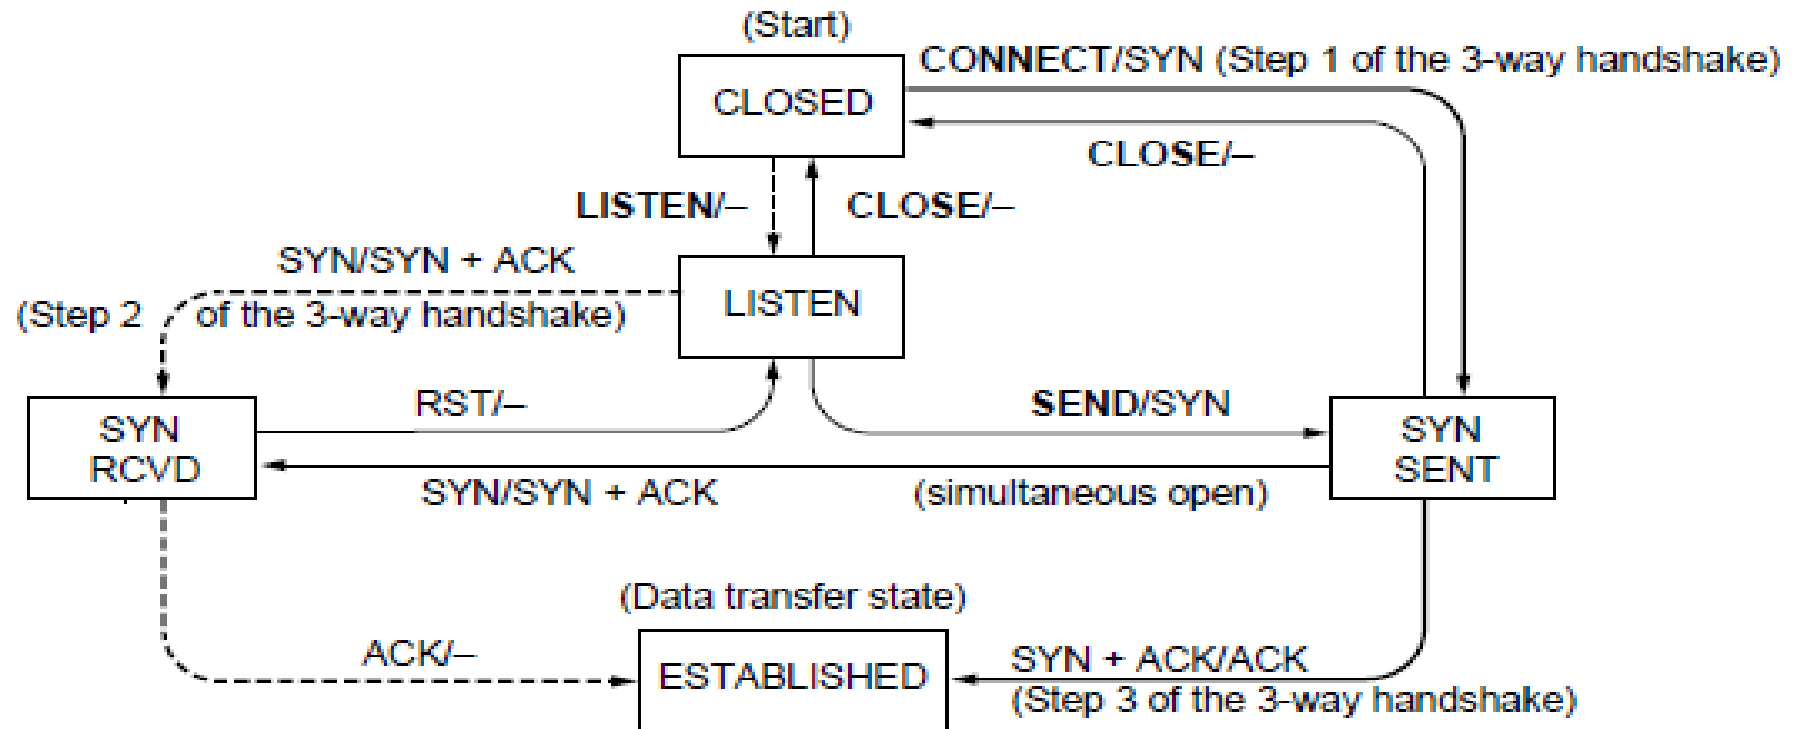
(Start)
CLOSED
CONNECT/SYN (Step 1 of the 3-way handshake)
CLOSE/–
LISTEN/–
CLOSE/–
SYN/SYN + ACK
(Step 2 of the 3-way handshake)
LISTEN
SYN RCVD
RST/–
SEND/SYN
SYN SENT
SYN/SYN + ACK
(simultaneous open)
(Data transfer state)
ACK/–
ESTABLISHED
SYN + ACK/ACK
(Step 3 of the 3-way handshake)